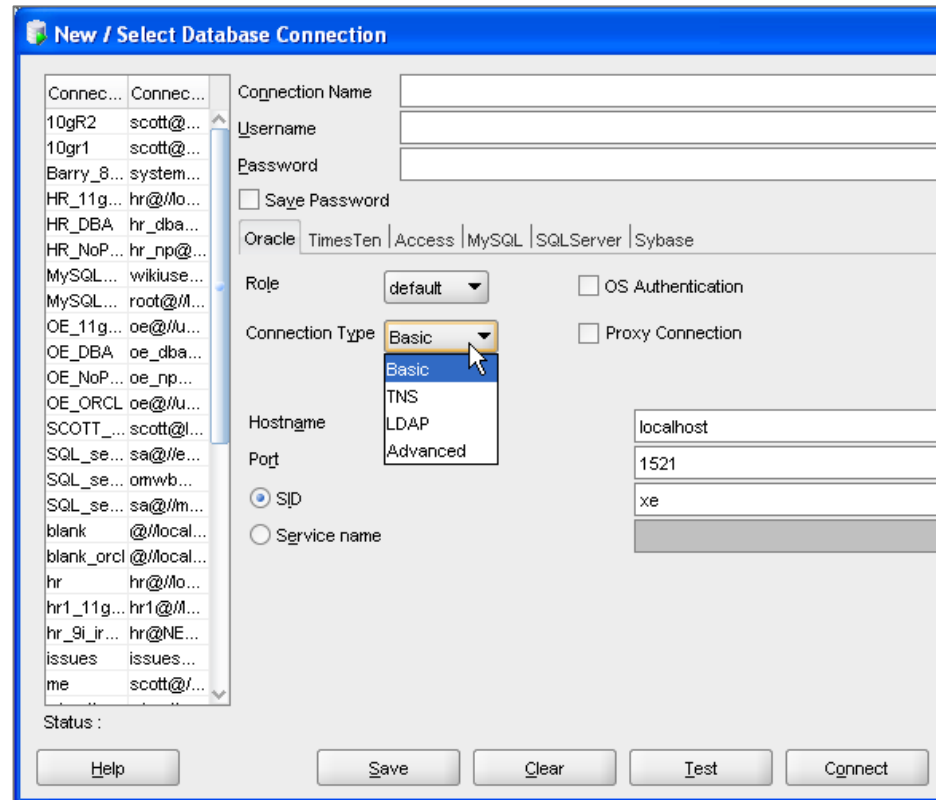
New / Select Database Connection

| Connec... | Connec... |
|---|---|
| 10gR2 | scott@... |
| 10gr1 | scott@... |
| Barry_8... | system... |
| HR_11g... | hr@//lo... |
| HR_DBA | hr_dba... |
| HR_NoP... | hr_np@... |
| MySQL... | wikiuse... |
| MySQL... | root@//l... |
| OE_11g... | oe@//u... |
| OE_DBA | oe_dba... |
| OE_NoP... | oe_np... |
| OE_ORCL | oe@//u... |
| SCOTT_... | scott@l... |
| SQL_se... | sa@//e... |
| SQL_se... | omwb... |
| SQL_se... | sa@//m... |
| blank | @//local... |
| blank_orcl | @//local... |
| hr | hr@//lo... |
| hr1_11g... | hr1@//l... |
| hr_9i_ir... | hr@NE... |
| issues | issues... |
| me | scott@/... |

Connection Name
Username
Password
Save Password

Oracle | TimesTen | Access | MySQL | SQLServer | Sybase

Role default
OS Authentication
Connection Type Basic
Proxy Connection
Basic
TNS
LDAP
Advanced

Hostname localhost
Port 1521
SID xe
Service name

Status :

Help Save Clear Test Connect